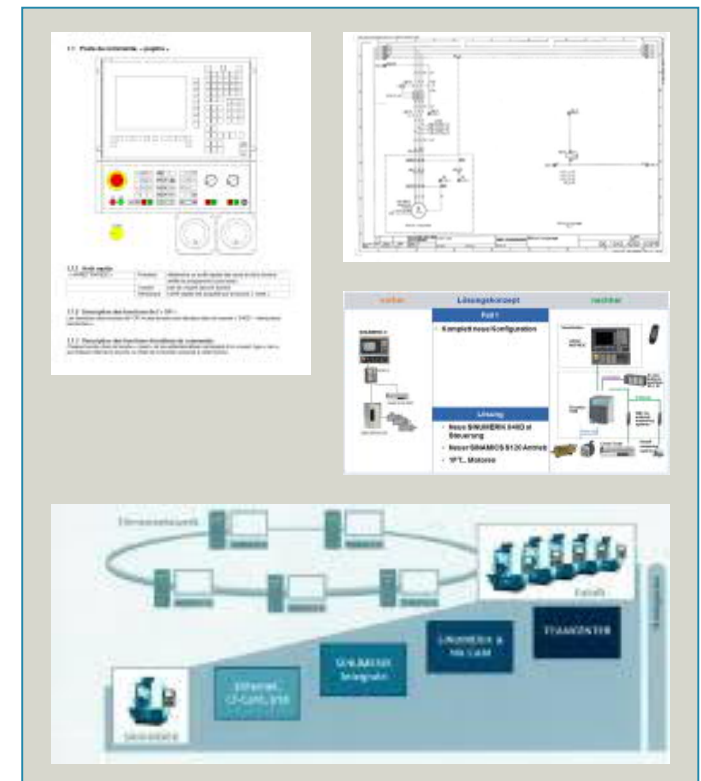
1.1 Poste de commande « pupitre »

1.1.1 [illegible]

1.1.2 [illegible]

1.1.3 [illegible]

vorher

Lösungskonzept

nachher

Fall 1

Komplett neue Konfiguration

Lösung

Neue SINUMERIK 840D sl Steuerung

Neue SINAMICS S120 Antriebe

1FT.. Motoren

Firmennetzwerk

SINUMERIK Integrate

SINUMERIK & NX CAM

TRANSZENTER

Ethernet, CF-Card, USB

SINUMERIK